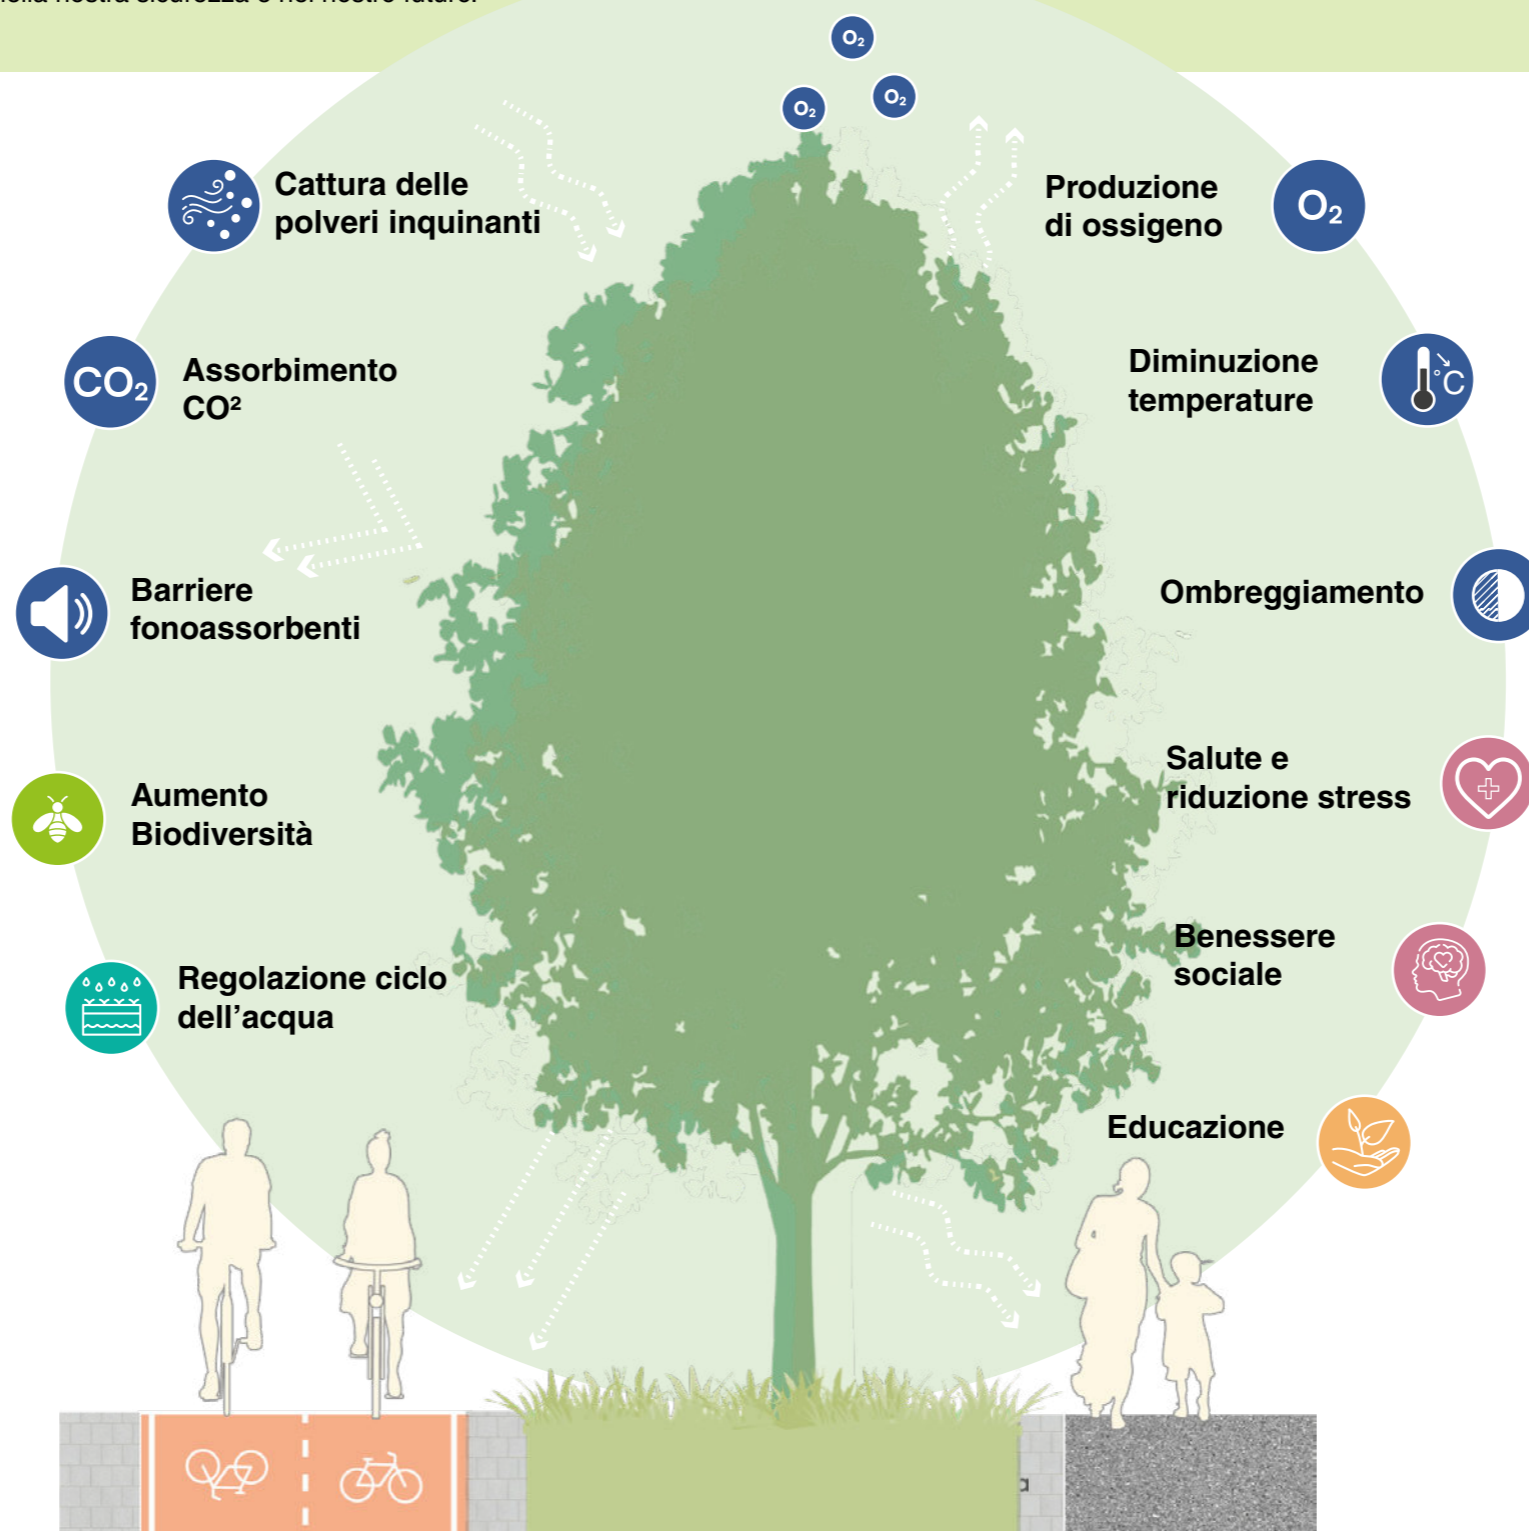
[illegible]

$O_2$ $O_2$ $O_2$

Cattura delle polveri inquinanti

Produzione di ossigeno

$O_2$

$CO_2$

Assorbimento CO²

Diminuzione temperature

°C

Barriere fonoassorbenti

Ombreggiamento

Aumento Biodiversità

Salute e riduzione stress

Regolazione ciclo dell’acqua

Benessere sociale

Educazione